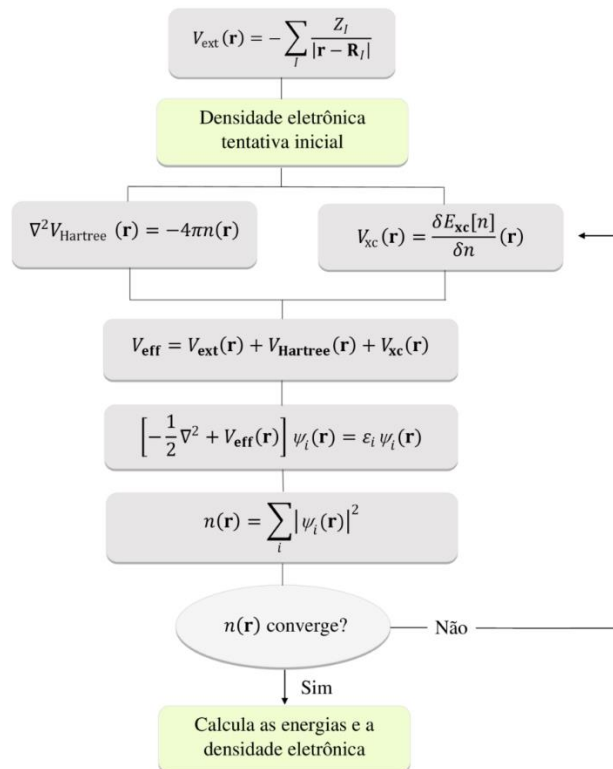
$V_{\text{ext}}(\mathbf{r}) = -\sum_{I} \frac{Z_I}{|\mathbf{r} - \mathbf{R}_I|}$

Densidade eletrônica tentativa inicial

$\nabla^2 V_{\text{Hartree}}(\mathbf{r}) = -4\pi n(\mathbf{r})$

$V_{\text{xc}}(\mathbf{r}) = \frac{\delta E_{\mathbf{xc}}[n]}{\delta n}(\mathbf{r})$

$V_{\mathbf{eff}} = V_{\mathbf{ext}}(\mathbf{r}) + V_{\mathbf{Hartree}}(\mathbf{r}) + V_{\mathbf{xc}}(\mathbf{r})$

$\left[-\frac{1}{2}\nabla^2 + V_{\mathbf{eff}}(\mathbf{r})\right]\psi_i(\mathbf{r}) = \varepsilon_i\,\psi_i(\mathbf{r})$

$n(\mathbf{r}) = \sum_i |\psi_i(\mathbf{r})|^2$

$n(\mathbf{r})$ converge?

Não

Sim

Calcula as energias e a densidade eletrônica